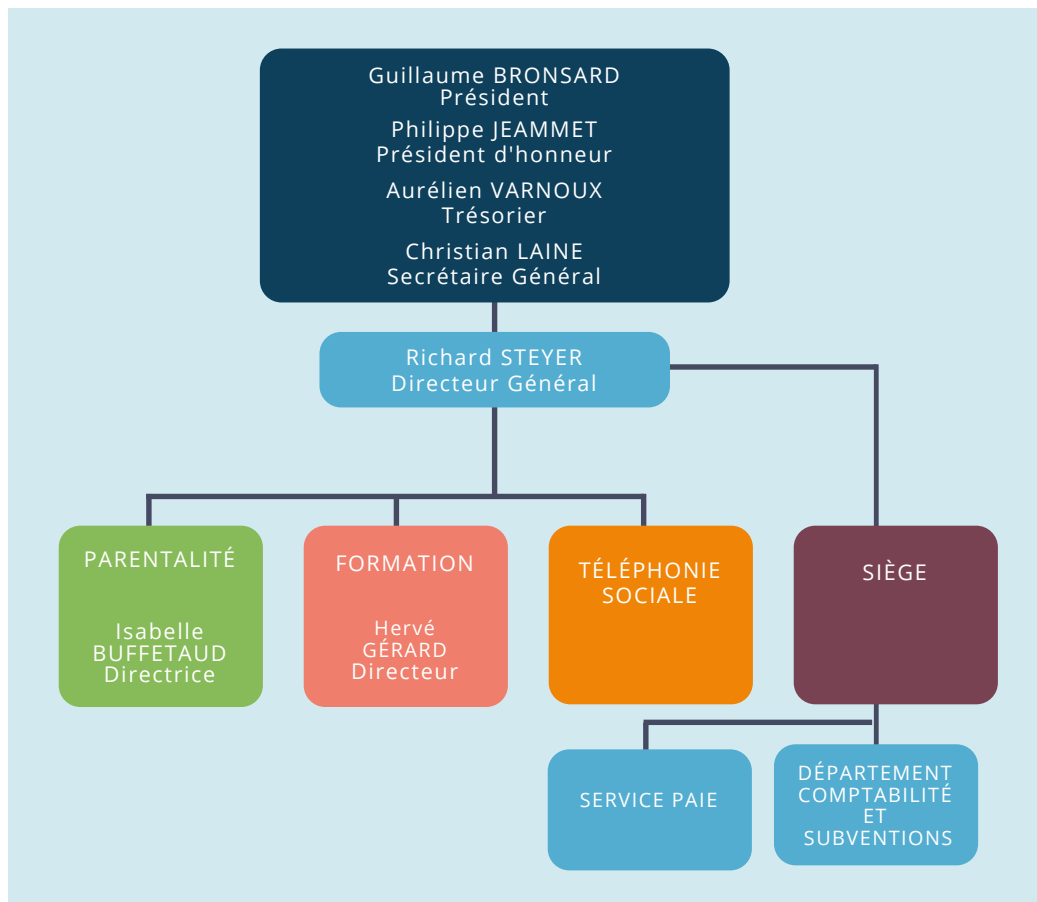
Guillaume BRONSARD
Président

Philippe JEAMMET
Président d'honneur

Aurélien VARNOUX
Trésorier

Christian LAINE
Secrétaire Général

Richard STEYER
Directeur Général

PARENTALITÉ

Isabelle BUFFETAUD
Directrice

FORMATION

Hervé GÉRARD
Directeur

TÉLÉPHONIE SOCIALE

SIÈGE

SERVICE PAIE

DÉPARTEMENT COMPTABILITÉ ET SUBVENTIONS